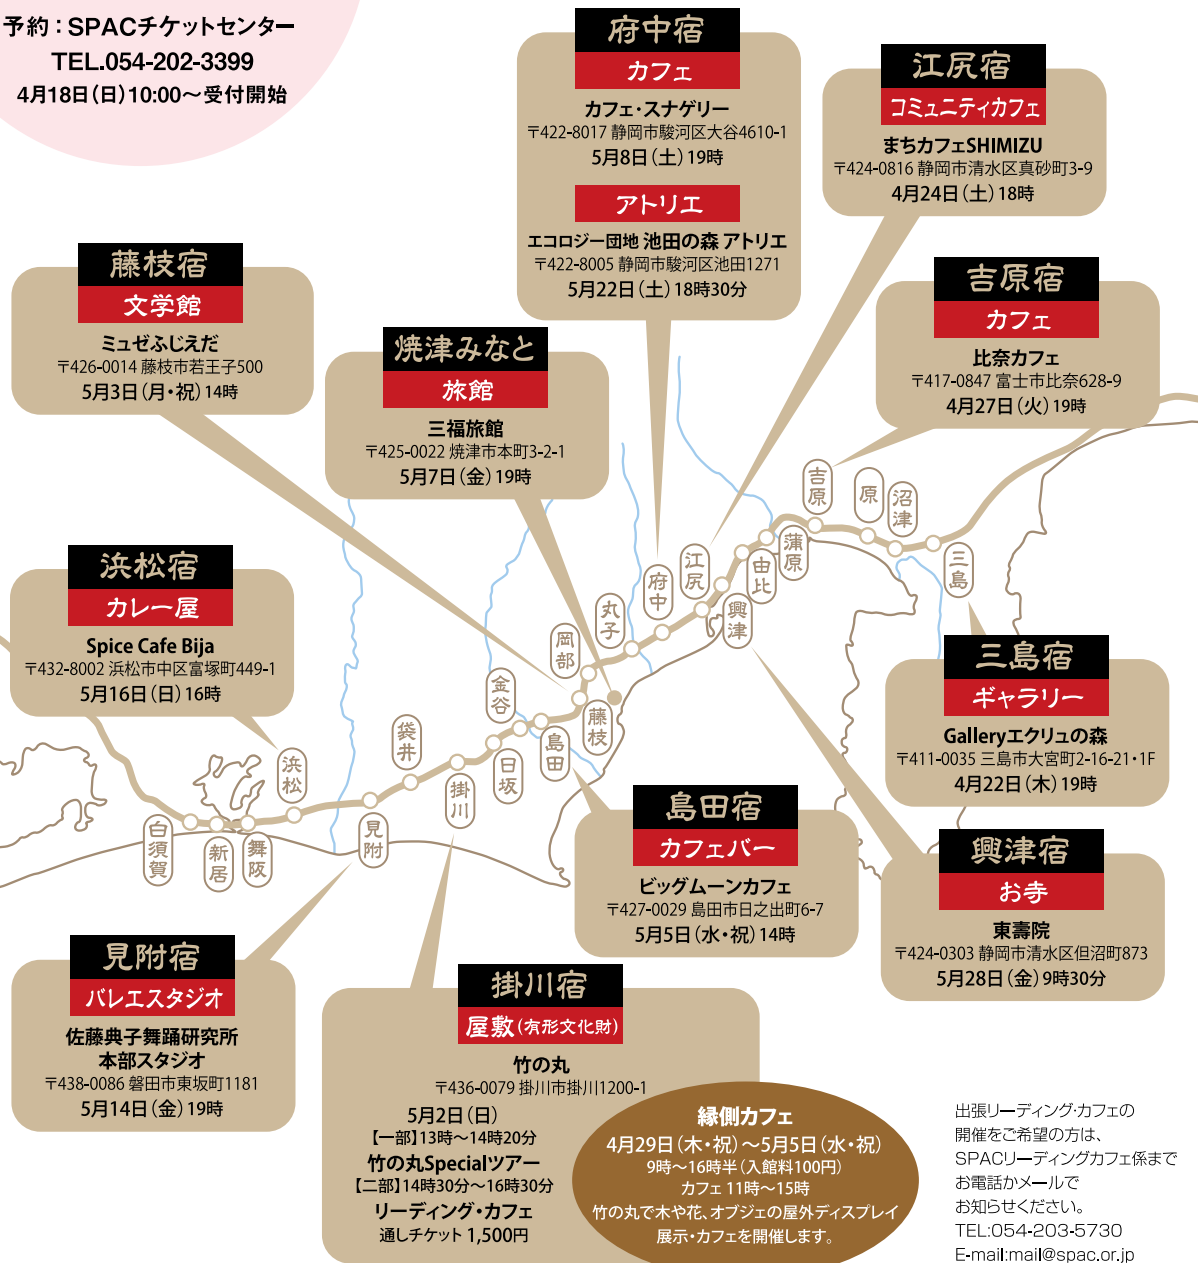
予約：SPACチケットセンター
TEL.054-202-3399
4月18日（日）10:00〜受付開始

府中宿
カフェ
カフェ・スナゲリー
〒422-8017 静岡市駿河区大谷4610-1
5月8日（土）19時

アトリエ
エコロジー団地 池田の森 アトリエ
〒422-8005 静岡市駿河区池田1271
5月22日（土）18時30分

江尻宿
コミュニティカフェ
まちカフェSHIMIZU
〒424-0816 静岡市清水区真砂町3-9
4月24日（土）18時

藤枝宿
文学館
ミュゼふじえだ
〒426-0014 藤枝市若王子500
5月3日（月・祝）14時

焼津みなと
旅館
三福旅館
〒425-0022 焼津市本町3-2-1
5月7日（金）19時

吉原宿
カフェ
比奈カフェ
〒417-0847 富士市比奈628-9
4月27日（火）19時

浜松宿
カレー屋
Spice Cafe Bija
〒432-8002 浜松市中区富塚町449-1
5月16日（日）16時

吉原
原
沼津
三島
蒲原
由比
江尻
府中
興津
丸子
岡部
藤枝
金谷
島田
日坂
袋井
掛川
浜松
見附
白須賀
新居
舞阪

三島宿
ギャラリー
Galleryエクリュの森
〒411-0035 三島市大宮町2-16-21・1F
4月22日（木）19時

島田宿
カフェバー
ビッグムーンカフェ
〒427-0029 島田市日之出町6-7
5月5日（水・祝）14時

興津宿
お寺
東壽院
〒424-0303 静岡市清水区但沼町873
5月28日（金）9時30分

見附宿
バレエスタジオ
佐藤典子舞踊研究所
本部スタジオ
〒438-0086 磐田市東坂町1181
5月14日（金）19時

掛川宿
屋敷（有形文化財）
竹の丸
〒436-0079 掛川市掛川1200-1
5月2日（日）
【一部】13時〜14時20分
竹の丸Specialツアー
【二部】14時30分〜16時30分
リーディング・カフェ
通しチケット 1,500円

縁側カフェ
4月29日（木・祝）〜5月5日（水・祝）
9時〜16時半（入館料100円）
カフェ 11時〜15時
竹の丸で木や花、オブジェの屋外ディスプレイ
展示・カフェを開催します。

出張リーディング･カフェの
開催をご希望の方は、
SPACリーディングカフェ係まで
お電話かメールで
お知らせください。
TEL:054-203-5730
E-mail:mail@spac.or.jp